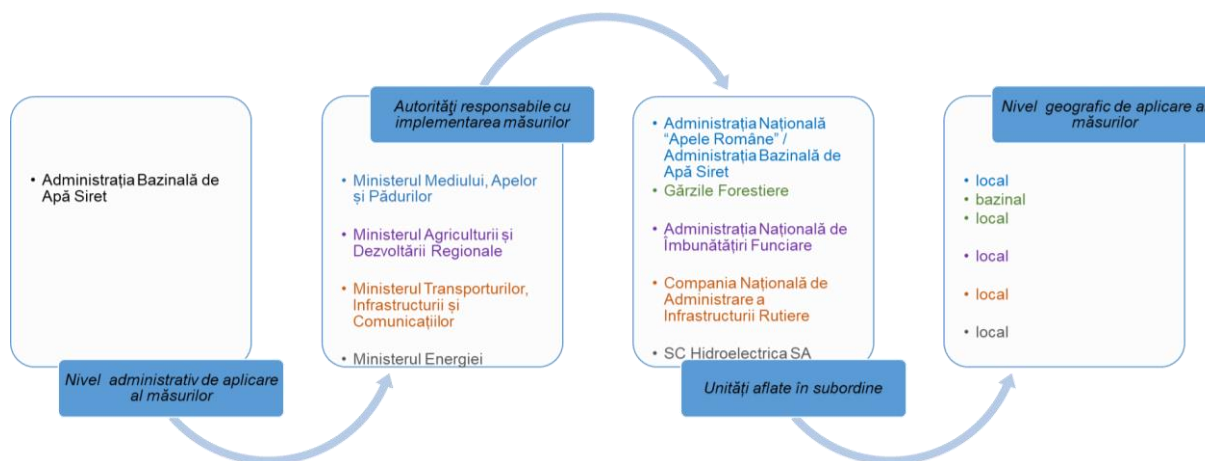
• Administrația Bazinală de Apă Siret

Nivel administrativ de aplicare al măsurilor

Autorități responsabile cu implementarea măsurilor

• Ministerul Mediului, Apelor și Pădurilor

• Ministerul Agriculturii și Dezvoltării Regionale

• Ministerul Transporturilor, Infrastructurii și Comunicațiilor

• Ministerul Energiei

• Administrația Națională "Apele Române" / Administrația Bazinală de Apă Siret
• Gărzile Forestiere

• Administrația Națională de Îmbunătățiri Funciare

• Compania Națională de Administrare a Infrastructurii Rutiere

• SC Hidroelectrica SA

Unități aflate în subordine

Nivel geografic de aplicare a măsurilor

• local
• bazinal
• local

• local

• local

• local